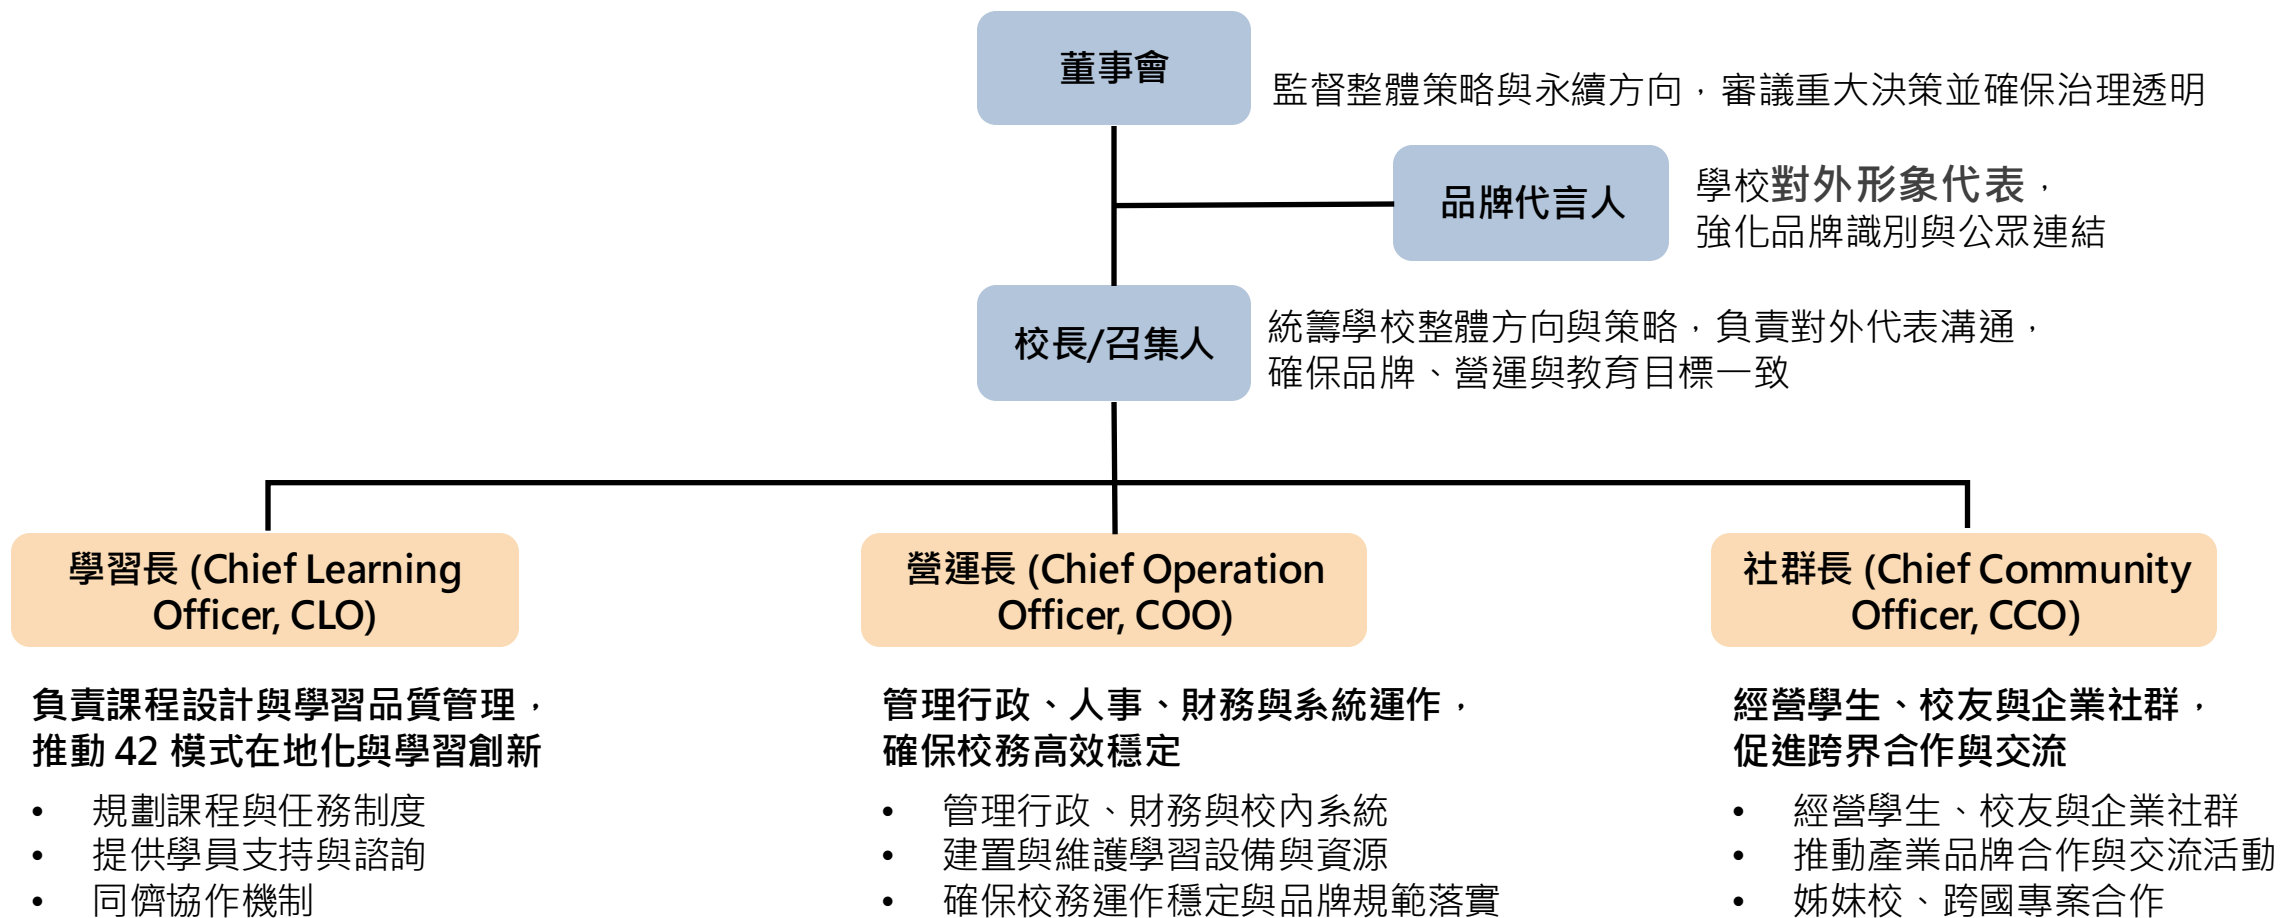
董事會

監督整體策略與永續方向，審議重大決策並確保治理透明

品牌代言人

學校對外形象代表，強化品牌識別與公眾連結

校長/召集人

統籌學校整體方向與策略，負責對外代表溝通，確保品牌、營運與教育目標一致

學習長 (Chief Learning Officer, CLO)

負責課程設計與學習品質管理，推動 42 模式在地化與學習創新

- 規劃課程與任務制度
- 提供學員支持與諮詢
- 同儕協作機制

營運長 (Chief Operation Officer, COO)

管理行政、人事、財務與系統運作，確保校務高效穩定

- 管理行政、財務與校內系統
- 建置與維護學習設備與資源
- 確保校務運作穩定與品牌規範落實

社群長 (Chief Community Officer, CCO)

經營學生、校友與企業社群，促進跨界合作與交流

- 經營學生、校友與企業社群
- 推動產業品牌合作與交流活動
- 姊妹校、跨國專案合作